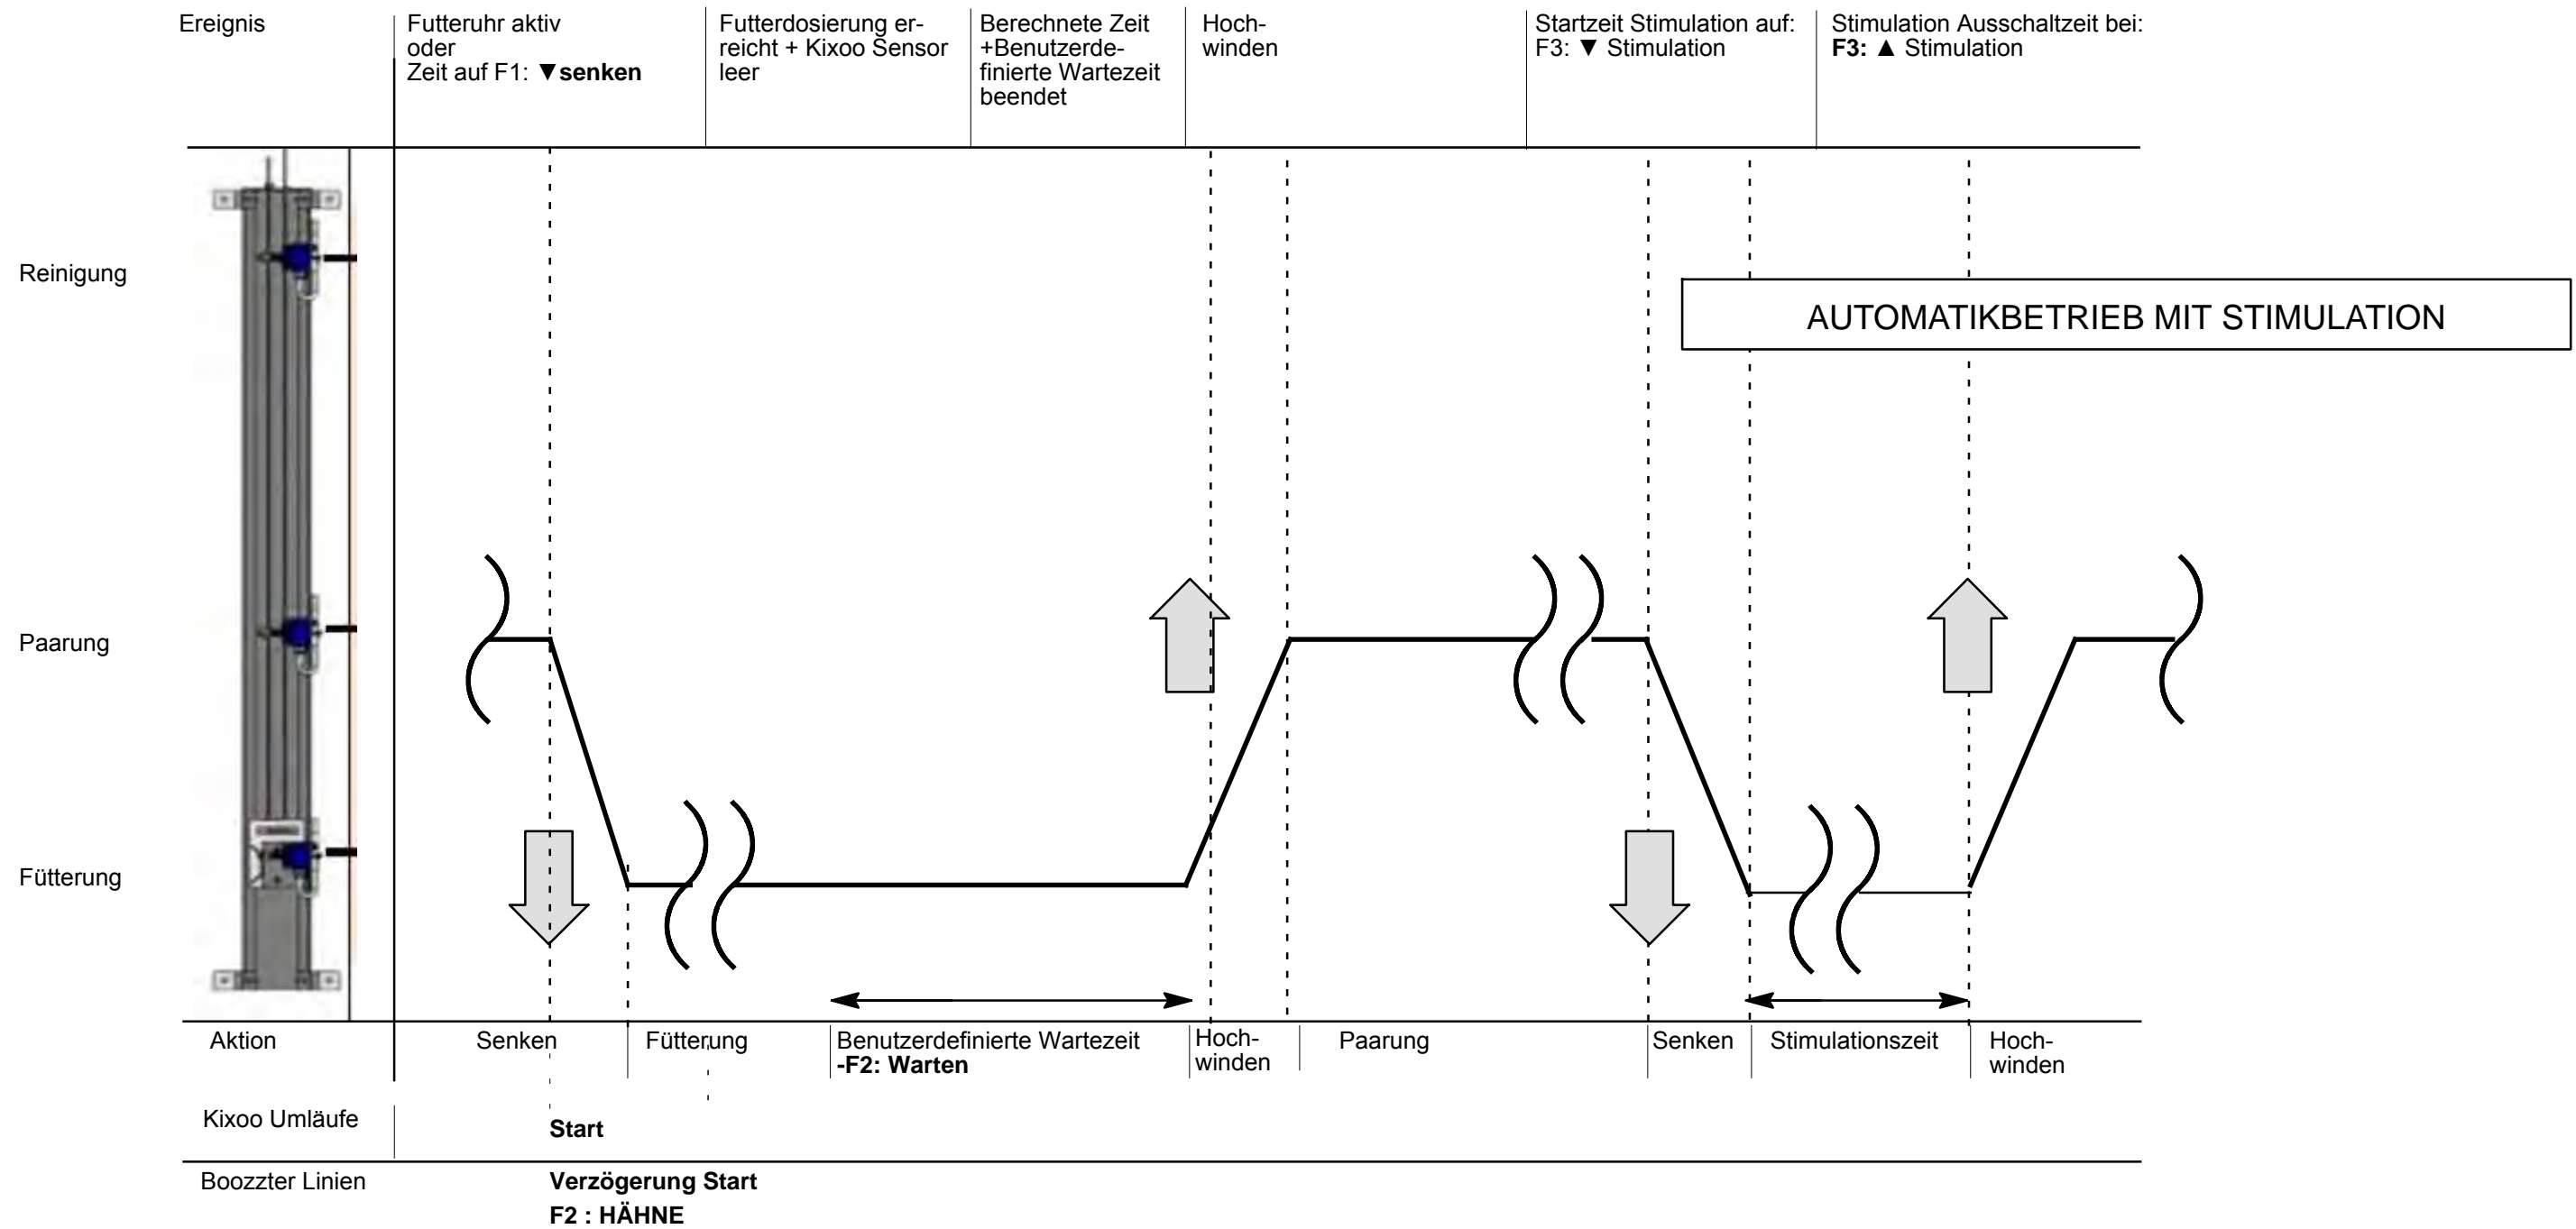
| Ereignis | Futteruhr aktiv oder Zeit auf F1: ▼**senken** | Futterdosierung erreicht + Kixoo Sensor leer | Berechnete Zeit +Benutzerdefinierte Wartezeit beendet | Hochwinden | Startzeit Stimulation auf: F3: ▼ Stimulation | Stimulation Ausschaltzeit bei: **F3:** ▲ Stimulation |
|---|---|---|---|---|---|---|

Reinigung

AUTOMATIKBETRIEB MIT STIMULATION

Paarung

Fütterung

| Aktion | Senken | Fütterung | Benutzerdefinierte Wartezeit **-F2: Warten** | Hochwinden | Paarung | Senken | Stimulationszeit | Hochwinden |
|---|---|---|---|---|---|---|---|---|

Kixoo Umläufe **Start**

Boozzter Linien **Verzögerung Start**
**F2 : HÄHNE**